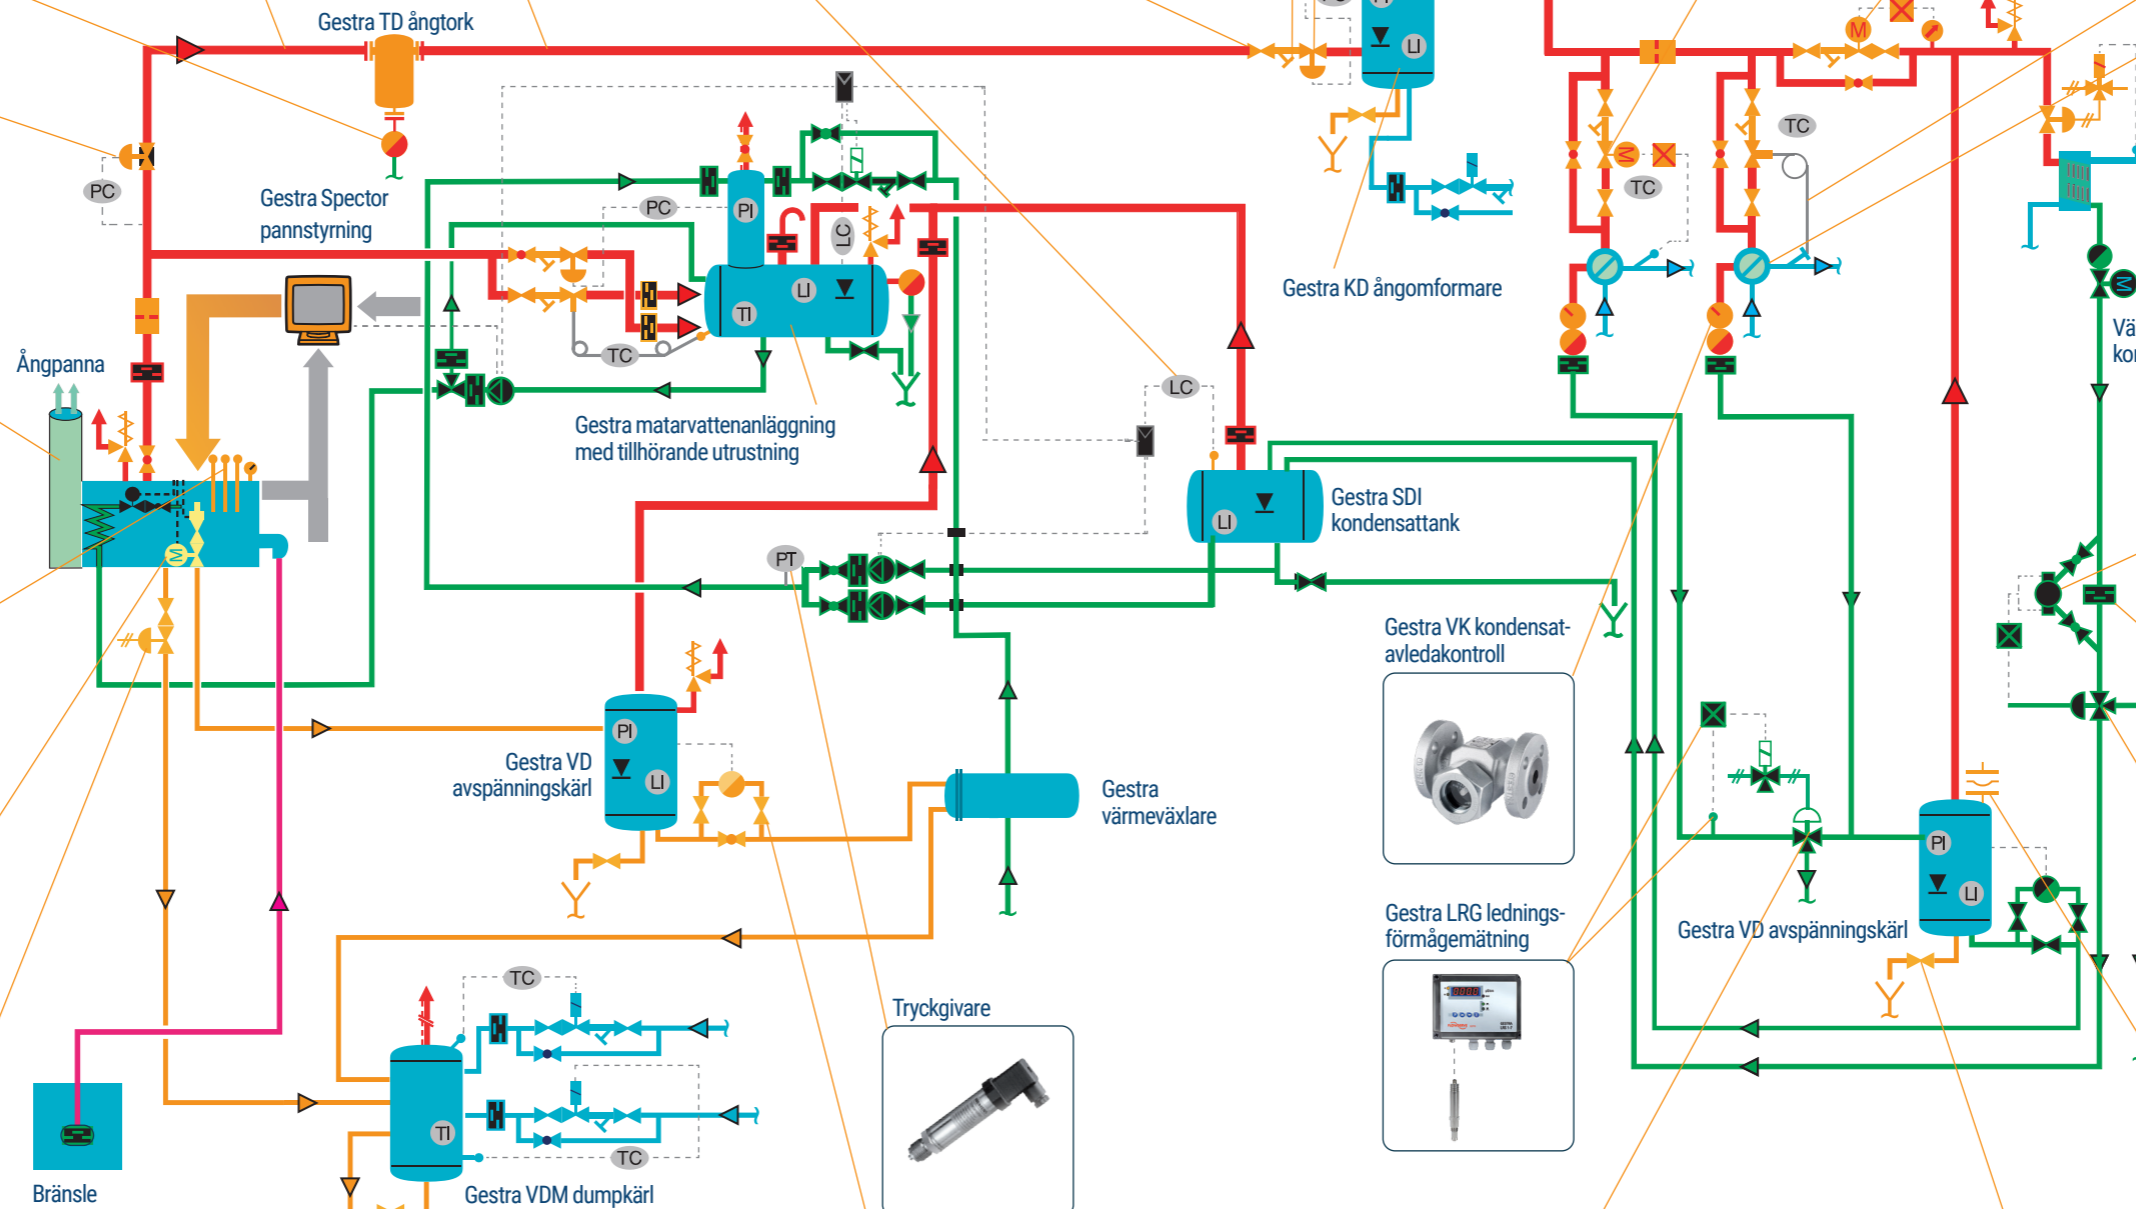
Gestra TD ångtork

PC

Gestra Spector pannstyrning

Ångpanna

PC

PI

LC

TC

LI

TI

Gestra matarvattenanläggning med tillhörande utrustning

LC

Gestra KD ångomformare

TC

TC

M

TC

Vä
kor

Gestra SDI kondensattank

LI

PT

Gestra VK kondensat-avledakontroll

PI

LI

Gestra VD avspänningskärl

Gestra värmeväxlare

Gestra LRG lednings-förmågemätning

PI

LI

Gestra VD avspänningskärl

Tryckgivare

TC

TI

TC

Gestra VDM dumpkärl

Bränsle